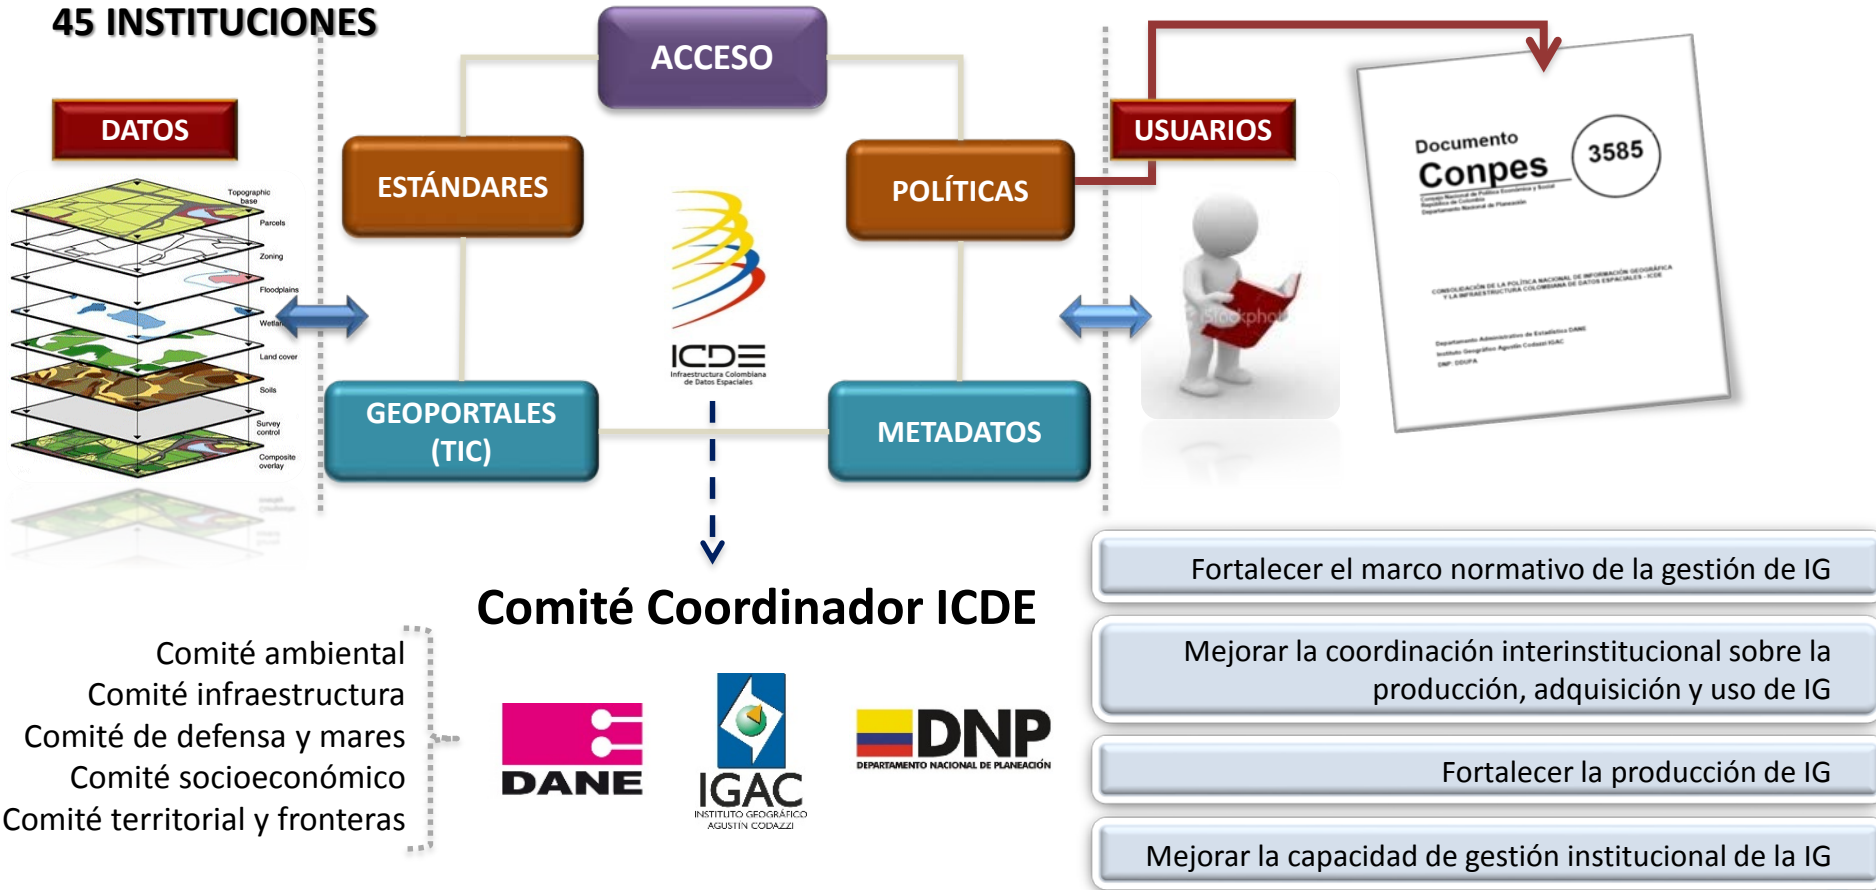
45 INSTITUCIONES

DATOS

Topographic base
Parcels
Zoning
Floodplains
Wetlands
Land cover
Soils
Survey control
Composite overlay

ACCESO

ESTÁNDARES

POLÍTICAS

USUARIOS

ICDE
Infraestructura Colombiana de Datos Espaciales

GEOPORTALES (TIC)

METADATOS

Documento Conpes 3585

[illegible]

Comité Coordinador ICDE

Comité ambiental
Comité infraestructura
Comité de defensa y mares
Comité socioeconómico
Comité territorial y fronteras

DANE

IGAC
INSTITUTO GEOGRÁFICO AGUSTÍN CODAZZI

DNP
DEPARTAMENTO NACIONAL DE PLANEACIÓN

Fortalecer el marco normativo de la gestión de IG

Mejorar la coordinación interinstitucional sobre la producción, adquisición y uso de IG

Fortalecer la producción de IG

Mejorar la capacidad de gestión institucional de la IG